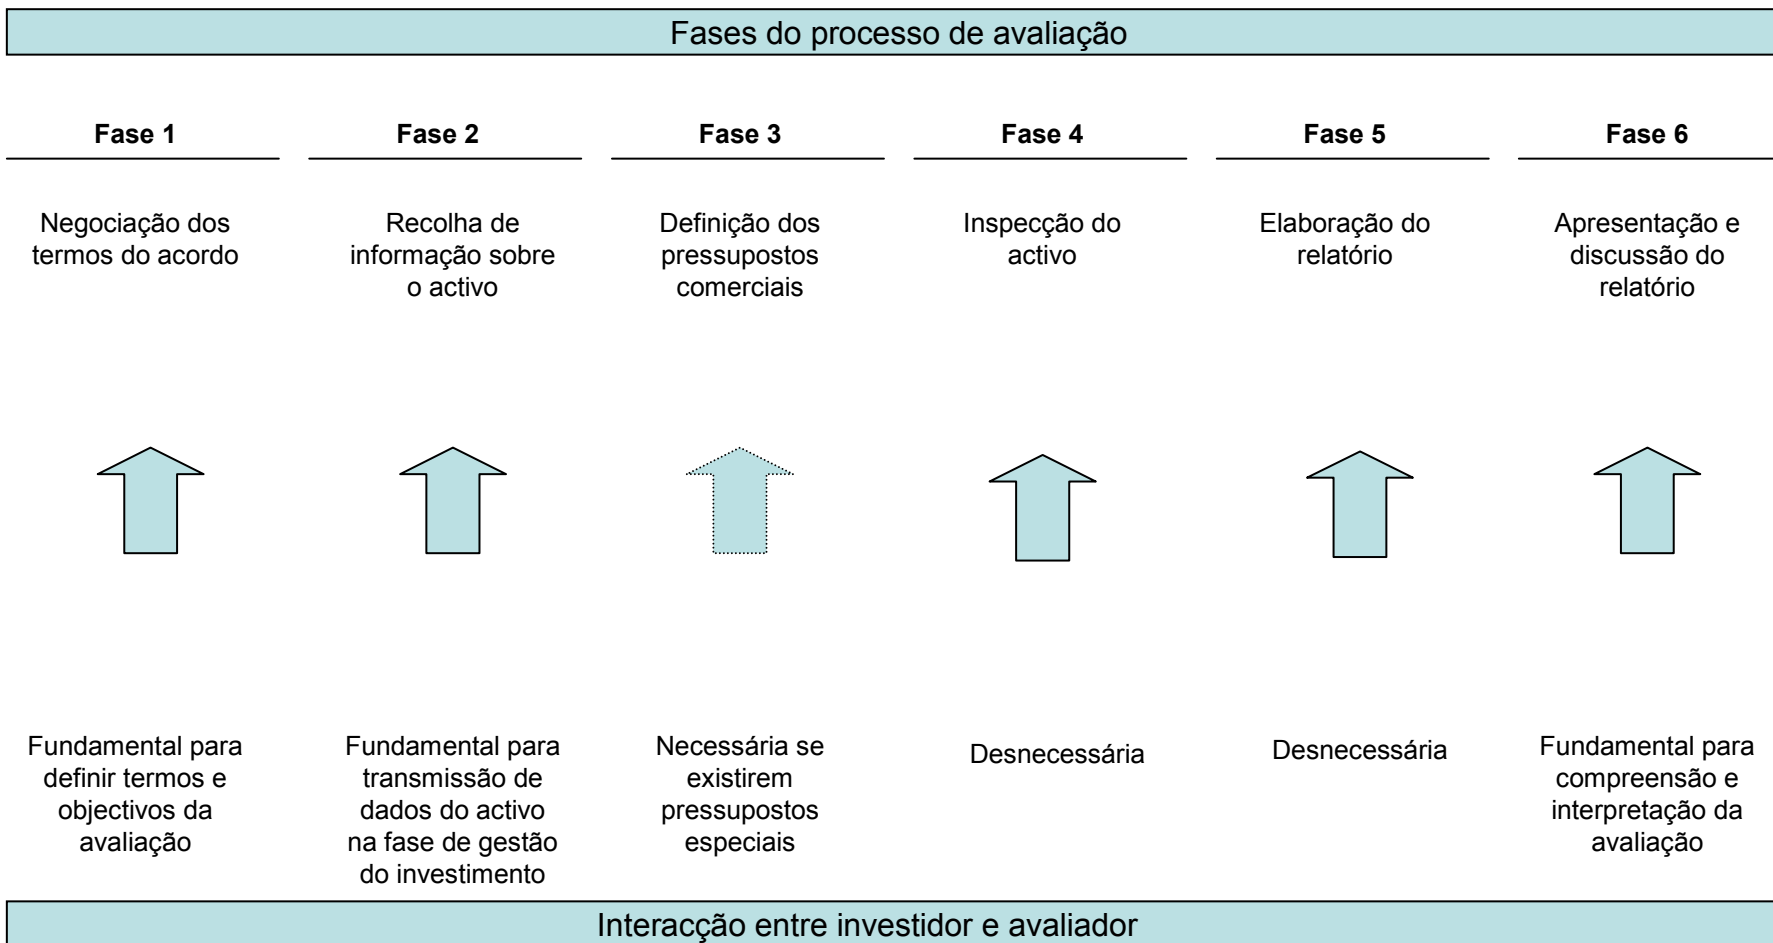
Fases do processo de avaliação

Fase 1

Negociação dos termos do acordo

Fundamental para definir termos e objectivos da avaliação

Fase 2

Recolha de informação sobre o activo

Fundamental para transmissão de dados do activo na fase de gestão do investimento

Fase 3

Definição dos pressupostos comerciais

Necessária se existirem pressupostos especiais

Fase 4

Inspecção do activo

Desnecessária

Fase 5

Elaboração do relatório

Desnecessária

Fase 6

Apresentação e discussão do relatório

Fundamental para compreensão e interpretação da avaliação

Interacção entre investidor e avaliador